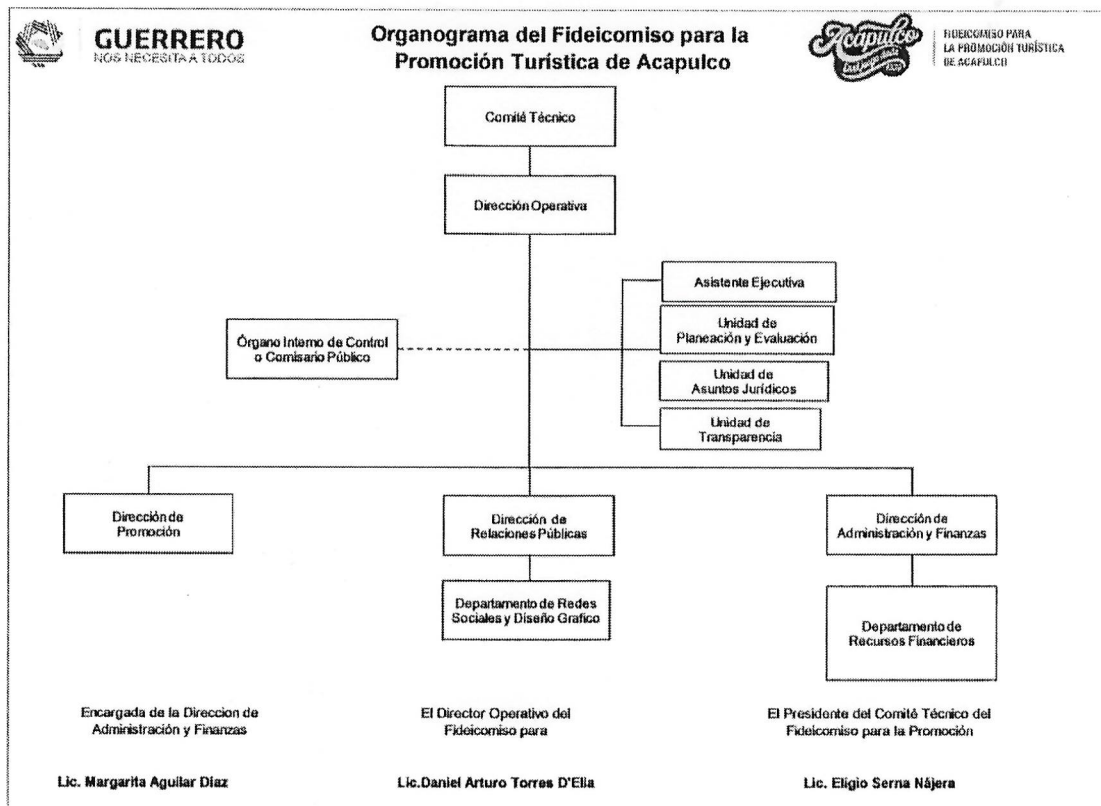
GUERRERO
NOS NECESITA A TODOS

Organograma del Fideicomiso para la Promoción Turística de Acapulco

Acapulco

FIDEICOMISO PARA LA PROMOCIÓN TURÍSTICA DE ACAPULCO

Comité Técnico

Dirección Operativa

Asistente Ejecutiva

Unidad de Planeación y Evaluación

Órgano Interno de Control o Comisario Público

Unidad de Asuntos Jurídicos

Unidad de Transparencia

Dirección de Promoción

Dirección de Relaciones Públicas

Dirección de Administración y Finanzas

Departamento de Redes Sociales y Diseño Grafico

Departamento de Recursos Financieros

Encargada de la Direccion de Administración y Finanzas

El Director Operativo del Fideicomiso para

El Presidente del Comité Técnico del Fideicomiso para la Promoción

Lic. Margarita Aguilar Díaz

Lic.Daniel Arturo Torres D'Elia

Lic. Eligio Serna Nájera